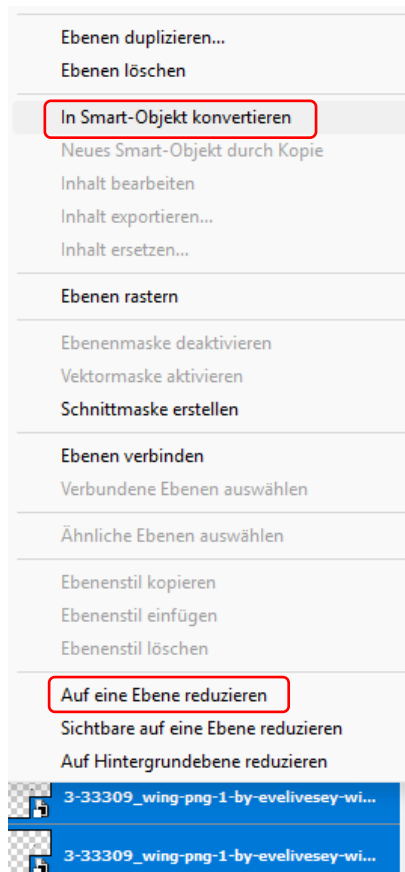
Ebenen duplizieren...
Ebenen löschen

In Smart-Objekt konvertieren
Neues Smart-Objekt durch Kopie
Inhalt bearbeiten
Inhalt exportieren...
Inhalt ersetzen...

Ebenen rastern

Ebenenmaske deaktivieren
Vektormaske aktivieren
Schnittmaske erstellen

Ebenen verbinden
Verbundene Ebenen auswählen

Ähnliche Ebenen auswählen

Ebenenstil kopieren
Ebenenstil einfügen
Ebenenstil löschen

Auf eine Ebene reduzieren
Sichtbare auf eine Ebene reduzieren
Auf Hintergrundebene reduzieren

3-33309_wing-png-1-by-evelivesey-wi...
3-33309_wing-png-1-by-evelivesey-wi...